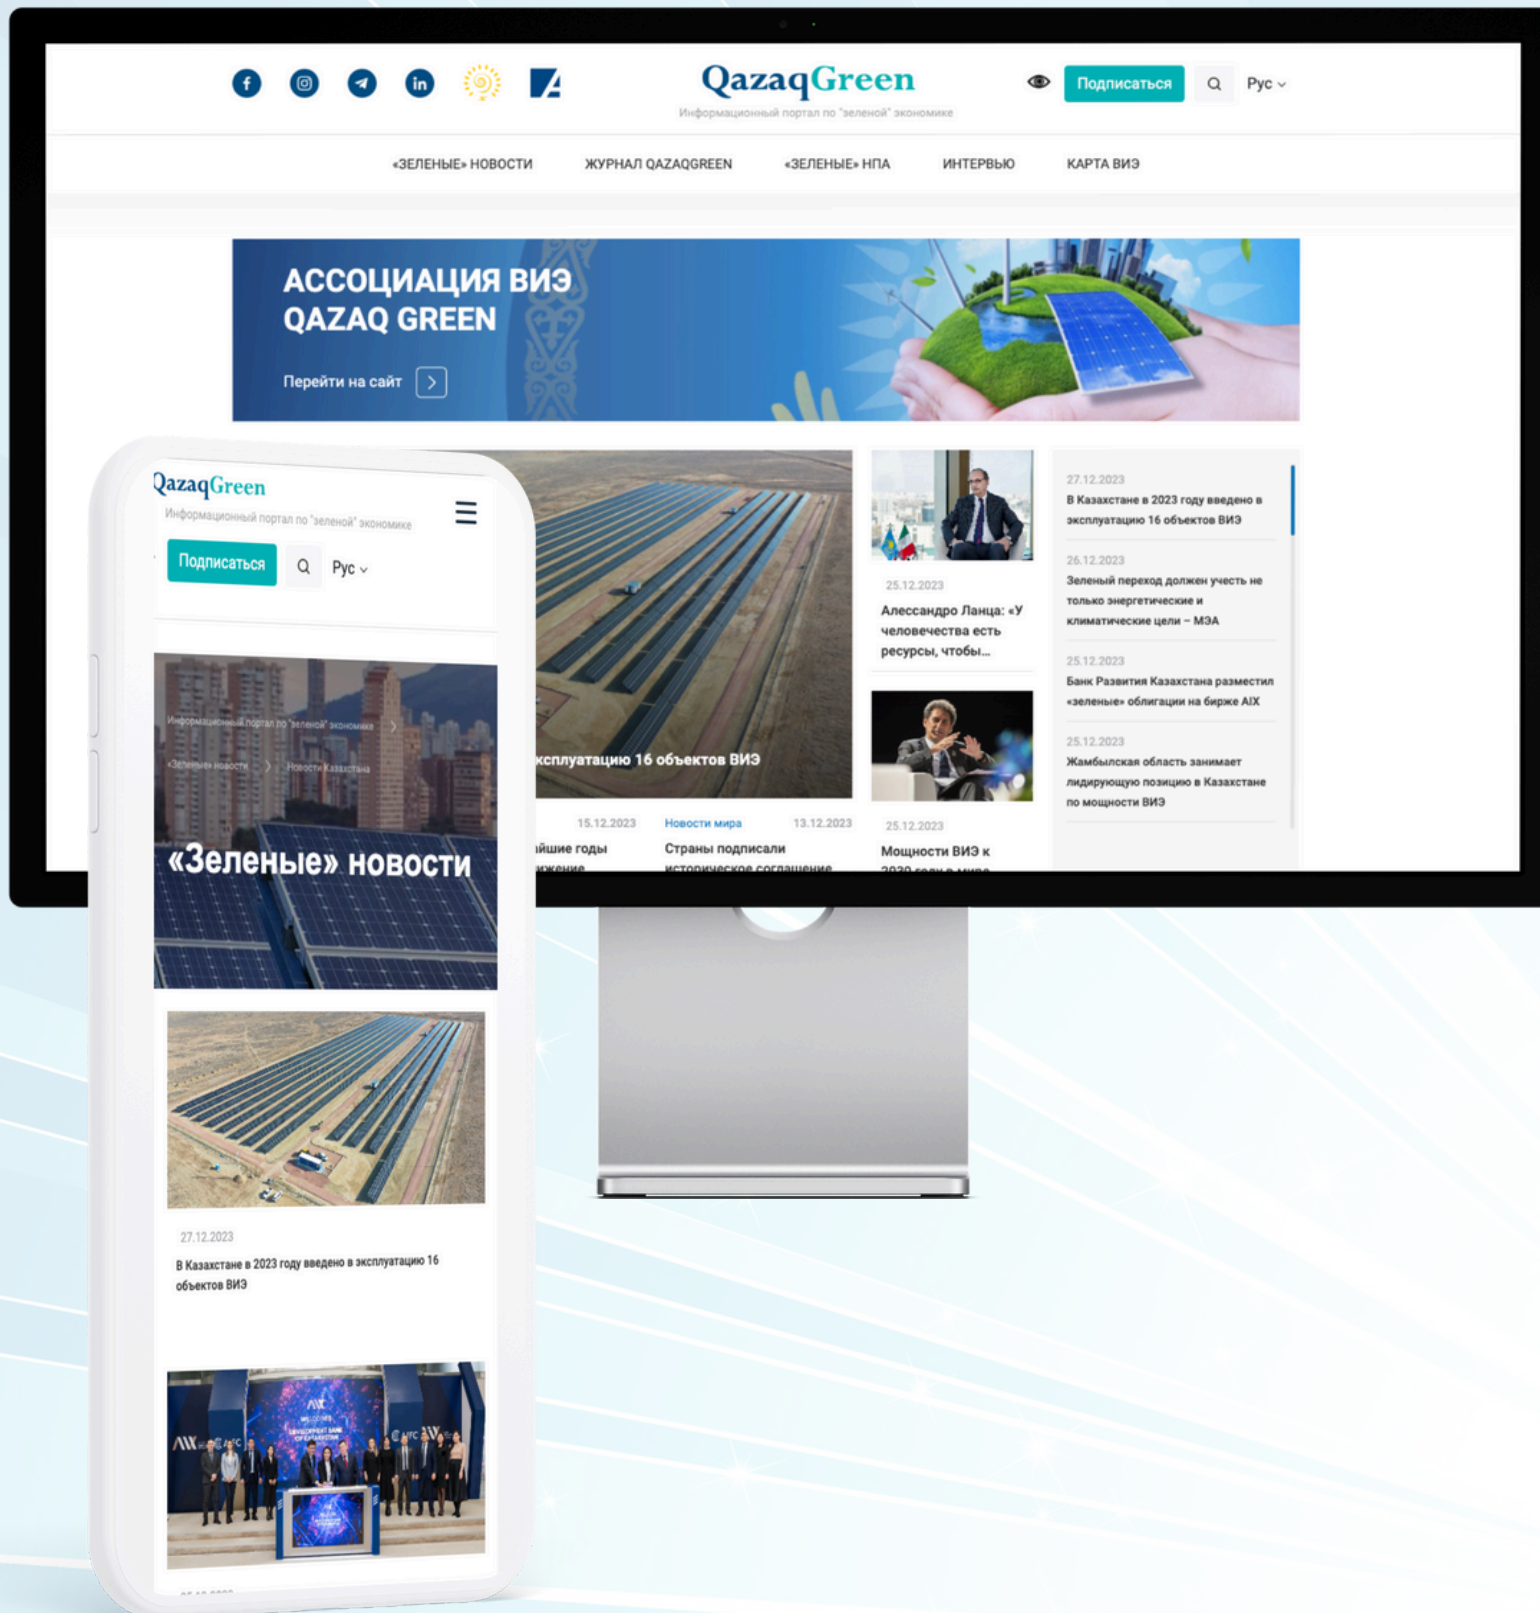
QazaqGreen
Информационный портал по "зеленой" экономике

Подписаться
Рус

«ЗЕЛЕНЫЕ» НОВОСТИ
ЖУРНАЛ QAZAQGREEN
«ЗЕЛЕНЫЕ» НПА
ИНТЕРВЬЮ
КАРТА ВИЭ

АССОЦИАЦИЯ ВИЭ QAZAQ GREEN
Перейти на сайт

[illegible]ксплуатацию 16 объектов ВИЭ

15.12.2023
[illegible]йшие годы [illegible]

Новости мира
13.12.2023
Страны подписали историческое соглашение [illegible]

25.12.2023
Алессандро Ланца: «У человечества есть ресурсы, чтобы...

25.12.2023
Мощности ВИЭ к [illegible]

27.12.2023
В Казахстане в 2023 году введено в эксплуатацию 16 объектов ВИЭ

26.12.2023
Зеленый переход должен учесть не только энергетические и климатические цели – МЭА

25.12.2023
Банк Развития Казахстана разместил «зеленые» облигации на бирже AIX

25.12.2023
Жамбылская область занимает лидирующую позицию в Казахстане по мощности ВИЭ

QazaqGreen
Информационный портал по "зеленой" экономике
Подписаться
Рус

Информационный портал по "зеленой" экономике
«Зеленые» новости
Новости Казахстана
«Зеленые» новости

27.12.2023
В Казахстане в 2023 году введено в эксплуатацию 16 объектов ВИЭ